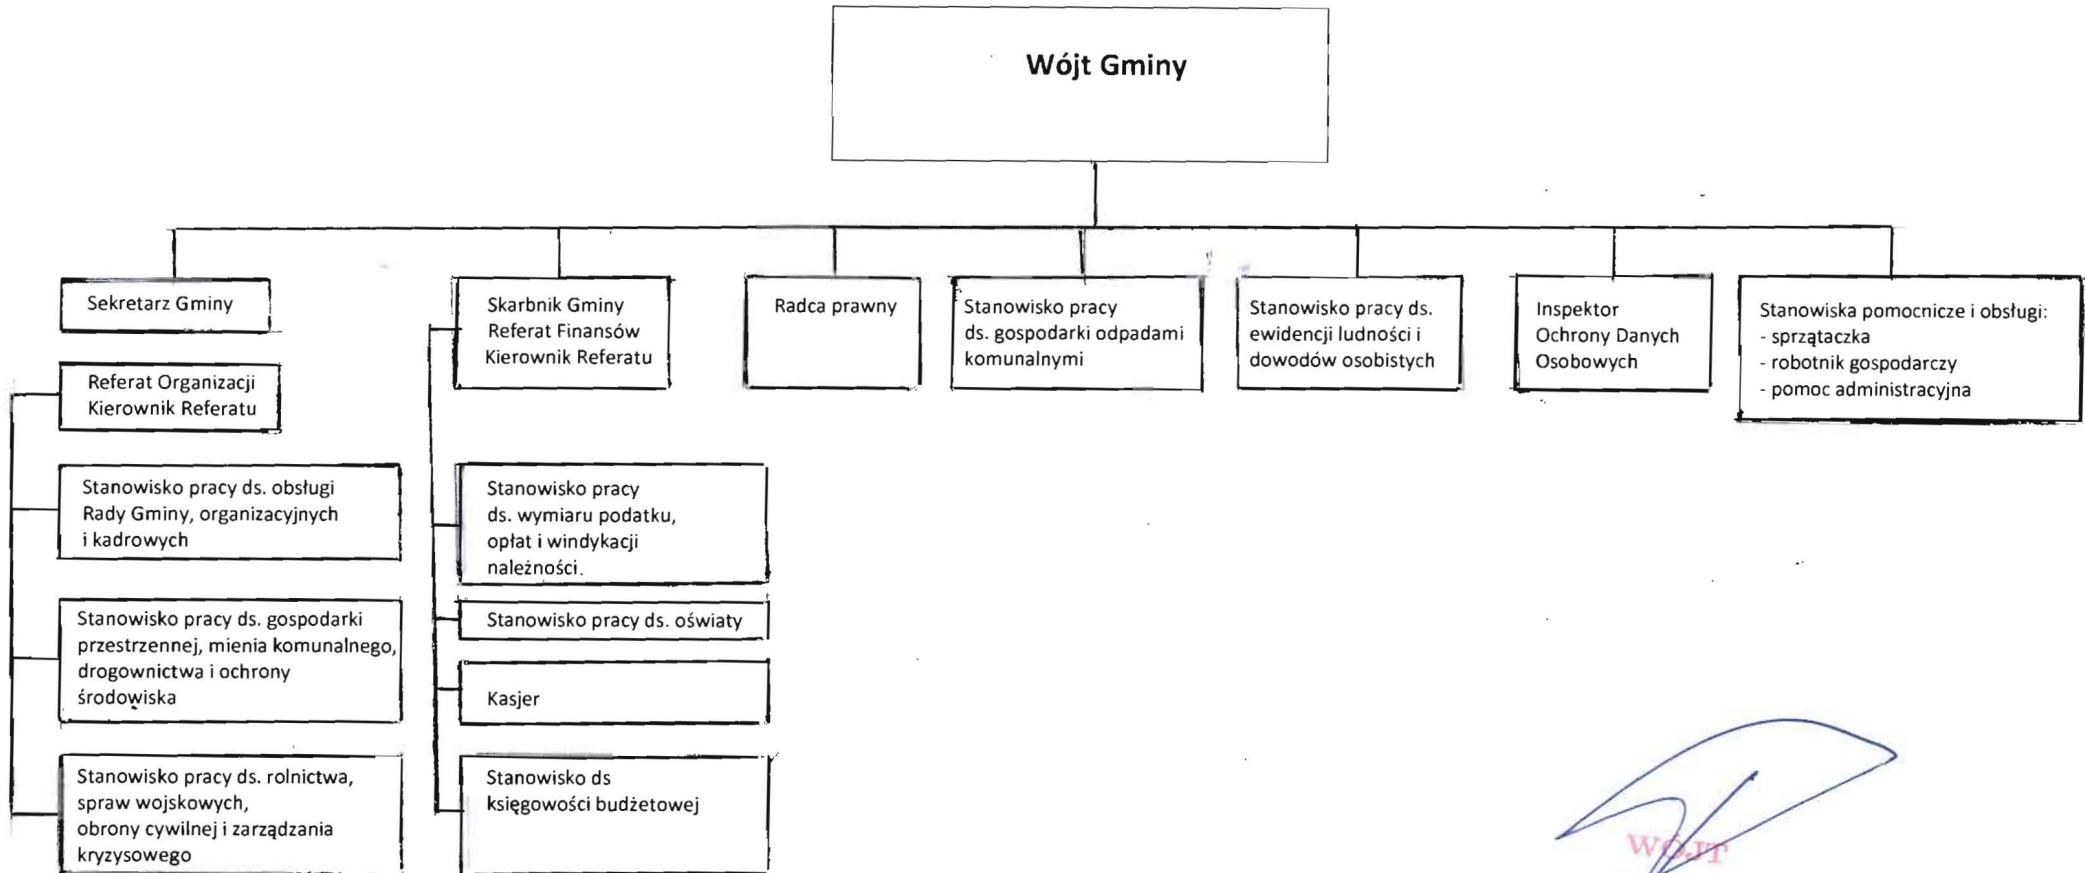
Wójt Gminy

Sekretarz Gminy

Referat Organizacji Kierownik Referatu

Stanowisko pracy ds. obsługi Rady Gminy, organizacyjnych i kadrowych

Stanowisko pracy ds. gospodarki przestrzennej, mienia komunalnego, drogownictwa i ochrony środowiska

Stanowisko pracy ds. rolnictwa, spraw wojskowych, obrony cywilnej i zarządzania kryzysowego

Skarbnik Gminy Referat Finansów Kierownik Referatu

Stanowisko pracy ds. wymiaru podatku, opłat i windykacji należności.

Stanowisko pracy ds. oświaty

Kasjer

Stanowisko ds księgowości budżetowej

Radca prawny

Stanowisko pracy ds. gospodarki odpadami komunalnymi

Stanowisko pracy ds. ewidencji ludności i dowodów osobistych

Inspektor Ochrony Danych Osobowych

Stanowiska pomocnicze i obsługi:
- sprzątaczka
- robotnik gospodarczy
- pomoc administracyjna

WÓJT